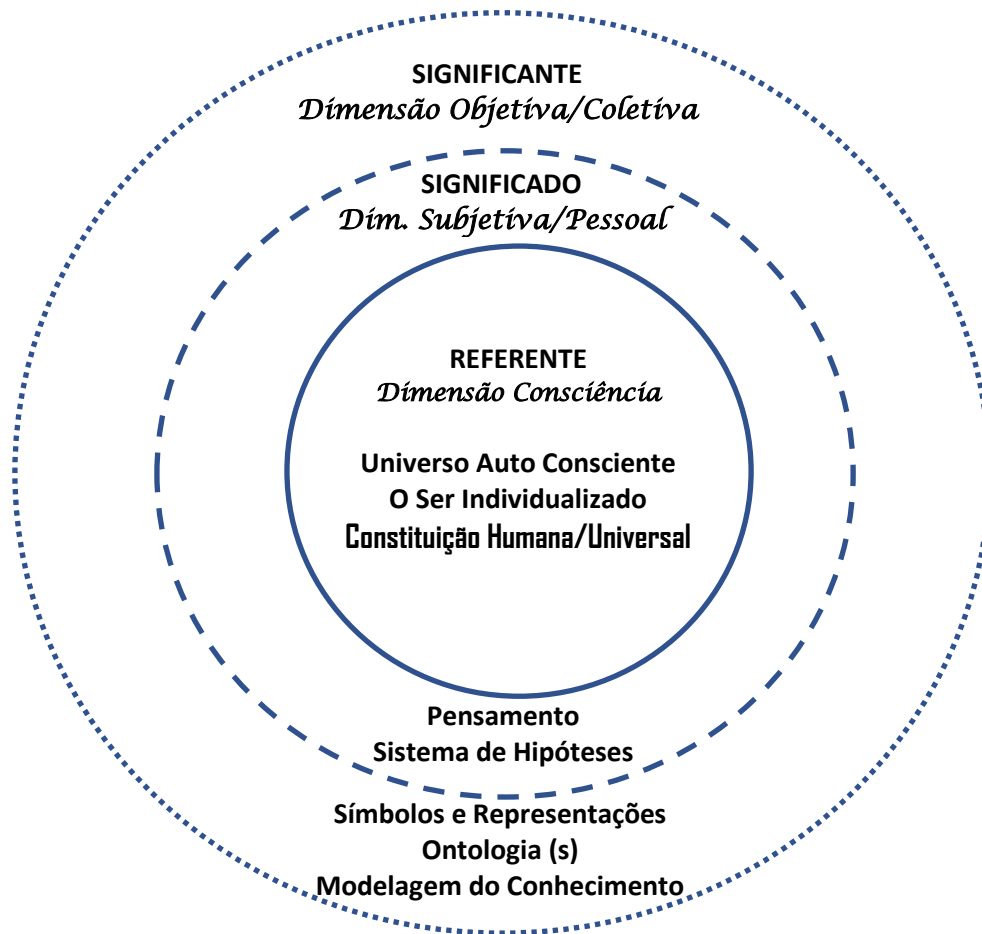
SIGNIFICANTE
Dimensão Objetiva/Coletiva

SIGNIFICADO
Dim. Subjetiva/Pessoal

REFERENTE
Dimensão Consciência

Universo Auto Consciente
O Ser Individualizado
Constituição Humana/Universal

Pensamento
Sistema de Hipóteses

Símbolos e Representações
Ontologia (s)
Modelagem do Conhecimento